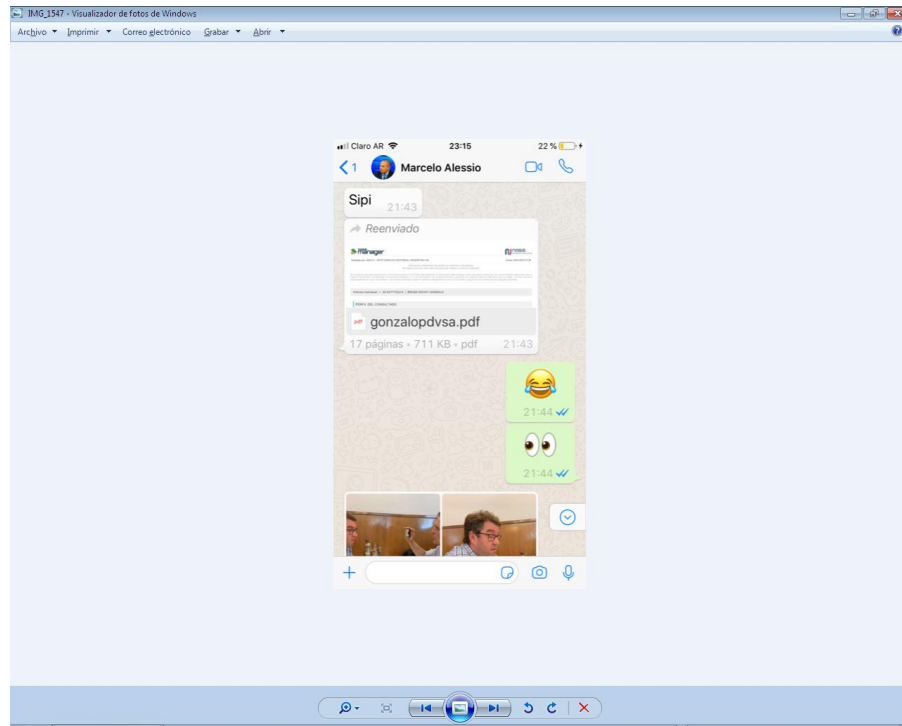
IMG_1547 - Visualizador de fotos de Windows

Archivo ▾ Imprimir ▾ Correo electrónico Grabar ▾ Abrir ▾

Claro AR 23:15 22 %

1 Marcelo Alessio

Sipi 21:43

Reenviado

Manager

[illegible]

PDF gonzalopdvsa.pdf

17 páginas • 711 KB • pdf 21:43

😂 21:44

👀 21:44